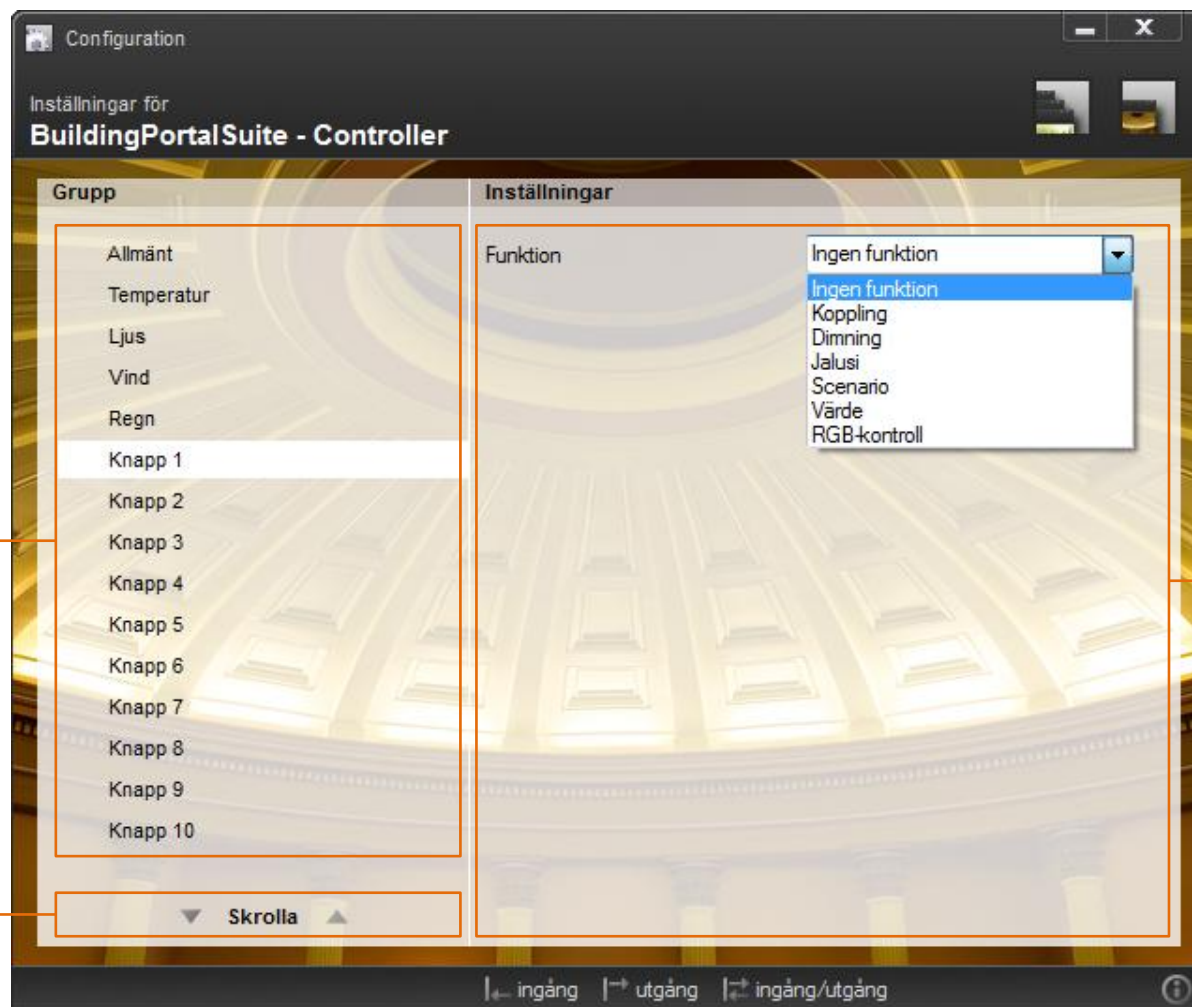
Configuration

Inställningar för
BuildingPortalSuite - Controller

Grupp

Inställningar

Allmänt
Temperatur
Ljus
Vind
Regn
Knapp 1
Knapp 2
Knapp 3
Knapp 4
Knapp 5
Knapp 6
Knapp 7
Knapp 8
Knapp 9
Knapp 10

Skrolla

Funktion

Ingen funktion

Ingen funktion
Koppling
Dimning
Jalusi
Scenario
Värde
RGB-kontroll

ingång utgång ingång/utgång